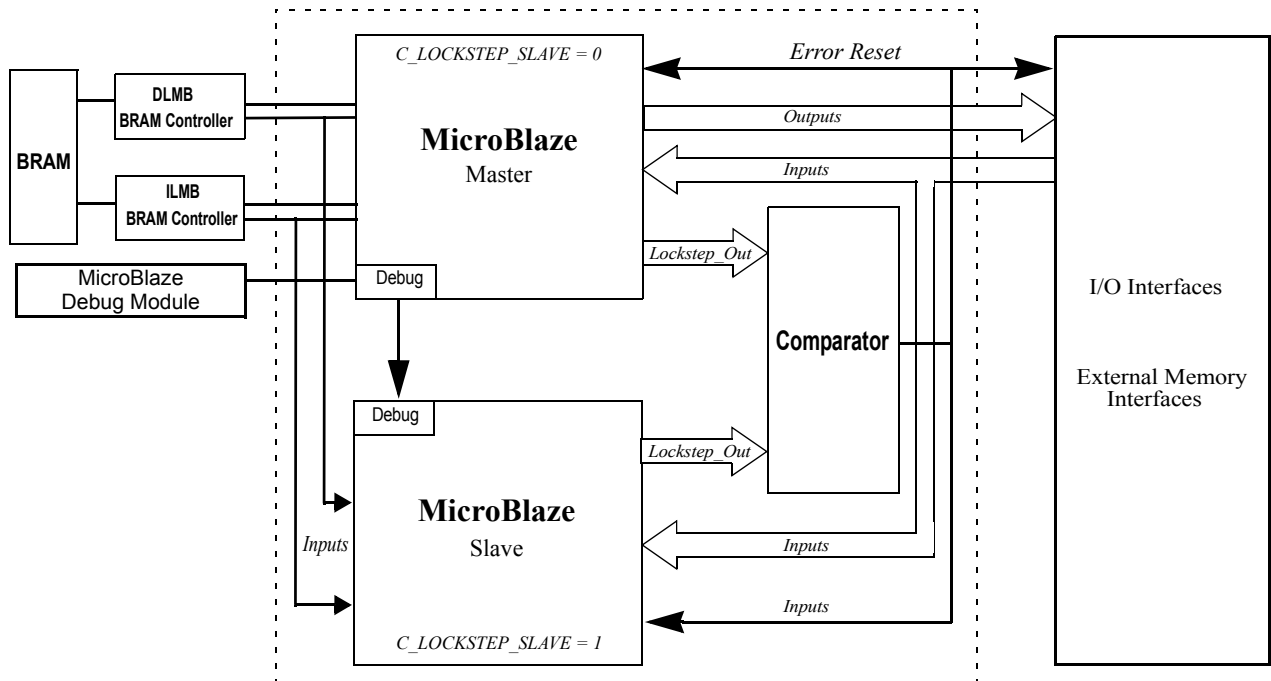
BRAM

DLMB
BRAM Controller

ILMB
BRAM Controller

MicroBlaze
Debug Module

C_LOCKSTEP_SLAVE = 0

MicroBlaze
Master

Debug

Error Reset

Outputs

Inputs

Lockstep_Out

Comparator

I/O Interfaces

External Memory Interfaces

Debug

MicroBlaze
Slave

C_LOCKSTEP_SLAVE = 1

Lockstep_Out

Inputs

Inputs

Inputs